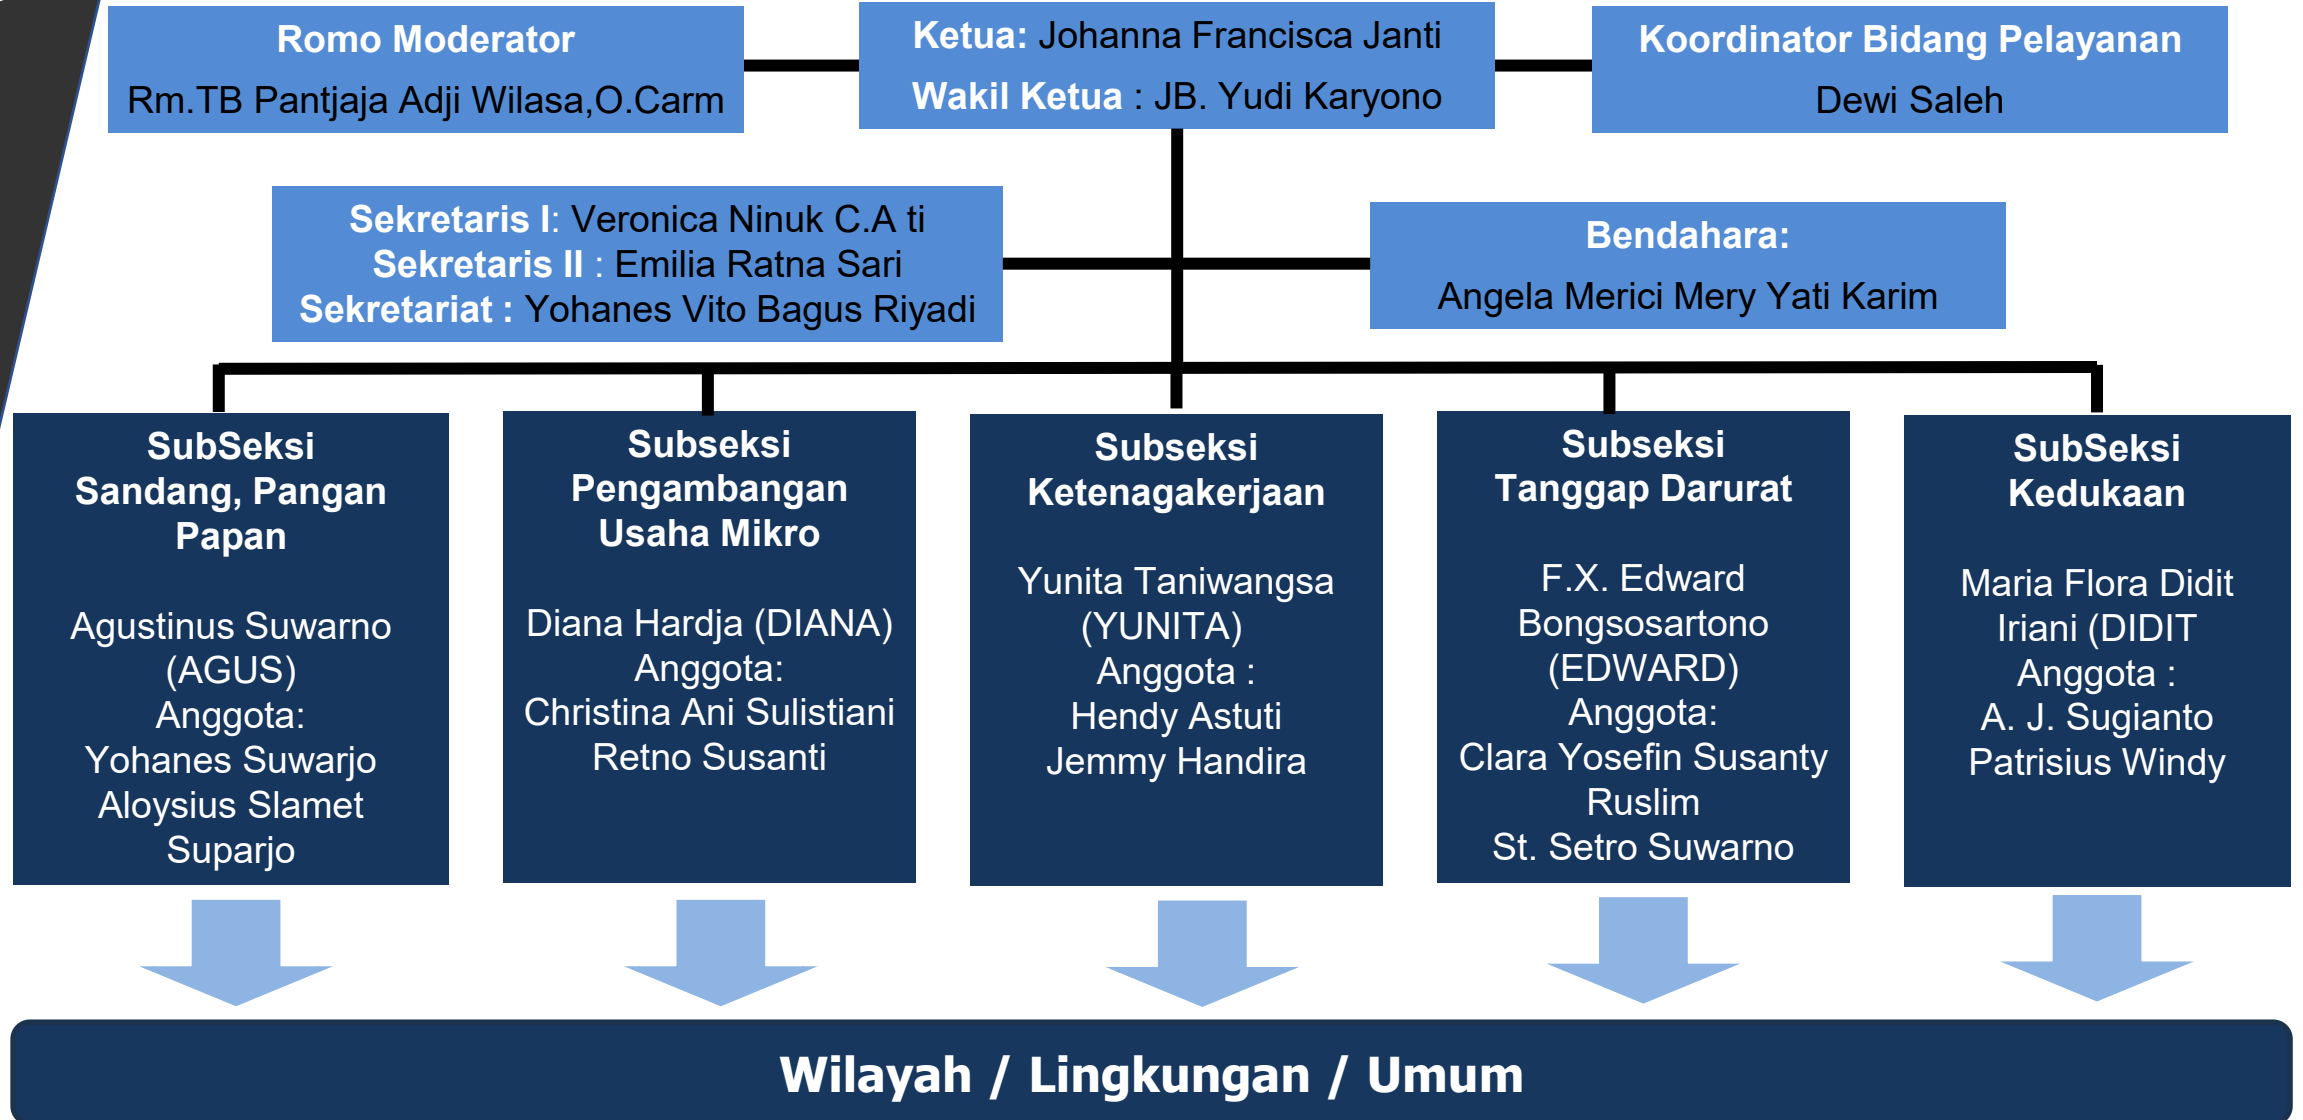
Romo Moderator
Rm.TB Pantjaja Adji Wilasa,O.Carm

Ketua: Johanna Francisca Janti
Wakil Ketua : JB. Yudi Karyono

Koordinator Bidang Pelayanan
Dewi Saleh

Sekretaris I: Veronica Ninuk C.A ti
Sekretaris II : Emilia Ratna Sari
Sekretariat : Yohanes Vito Bagus Riyadi

Bendahara:
Angela Merici Mery Yati Karim

SubSeksi Sandang, Pangan Papan

Agustinus Suwarno (AGUS)
Anggota:
Yohanes Suwarjo
Aloysius Slamet Suparjo

Subseksi Pengambangan Usaha Mikro

Diana Hardja (DIANA)
Anggota:
Christina Ani Sulistiani
Retno Susanti

Subseksi Ketenagakerjaan

Yunita Taniwangsa (YUNITA)
Anggota :
Hendy Astuti
Jemmy Handira

Subseksi Tanggap Darurat

F.X. Edward Bongsosartono (EDWARD)
Anggota:
Clara Yosefin Susanty
Ruslim
St. Setro Suwarno

SubSeksi Kedukaan

Maria Flora Didit Iriani (DIDIT
Anggota :
A. J. Sugianto
Patrisius Windy

Wilayah / Lingkungan / Umum